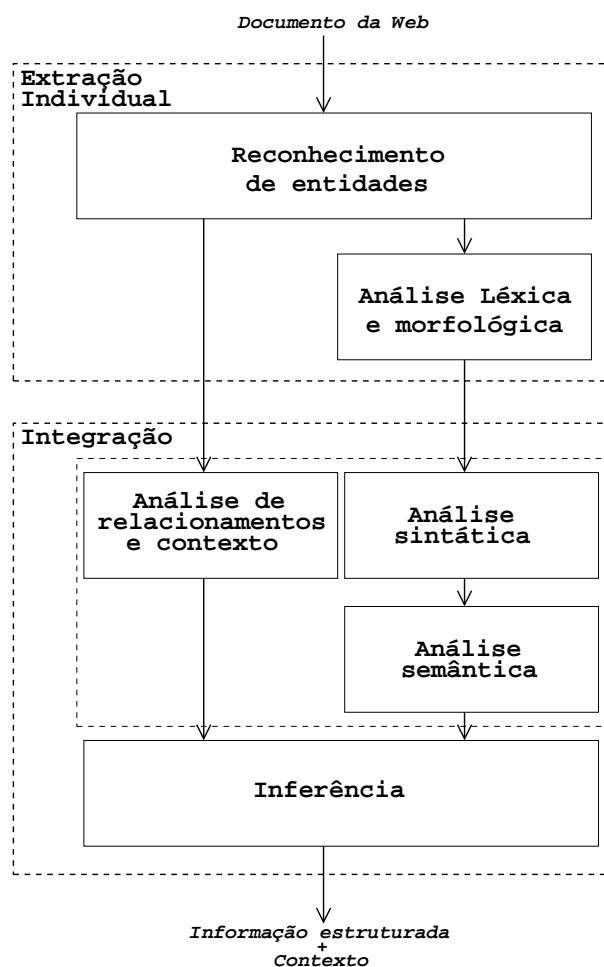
Documento da Web

Extração Individual

Reconhecimento de entidades

Análise Léxica e morfológica

Integração

Análise de relacionamentos e contexto

Análise sintática

Análise semântica

Inferência

Informação estruturada + Contexto